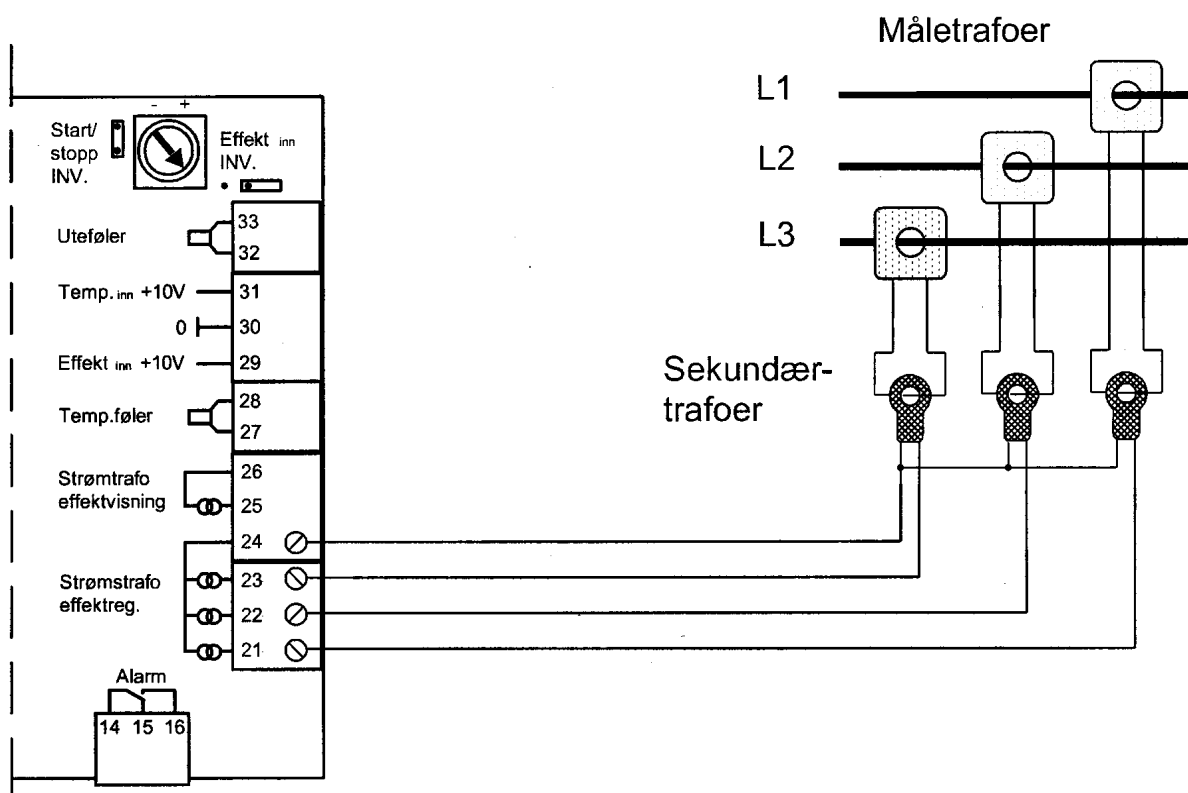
Måletrafoer

L1

L2

L3

- +

Start/ stopp INV.

Effekt inn INV.

Uteføler

33

32

Temp. inn +10V

31

0

30

Effekt inn +10V

29

Temp.føler

28

27

Strømtrafo effektvisning

26

25

24

Strømstrafo effektreg.

23

22

21

Alarm

14 15 16

Sekundær-trafoer